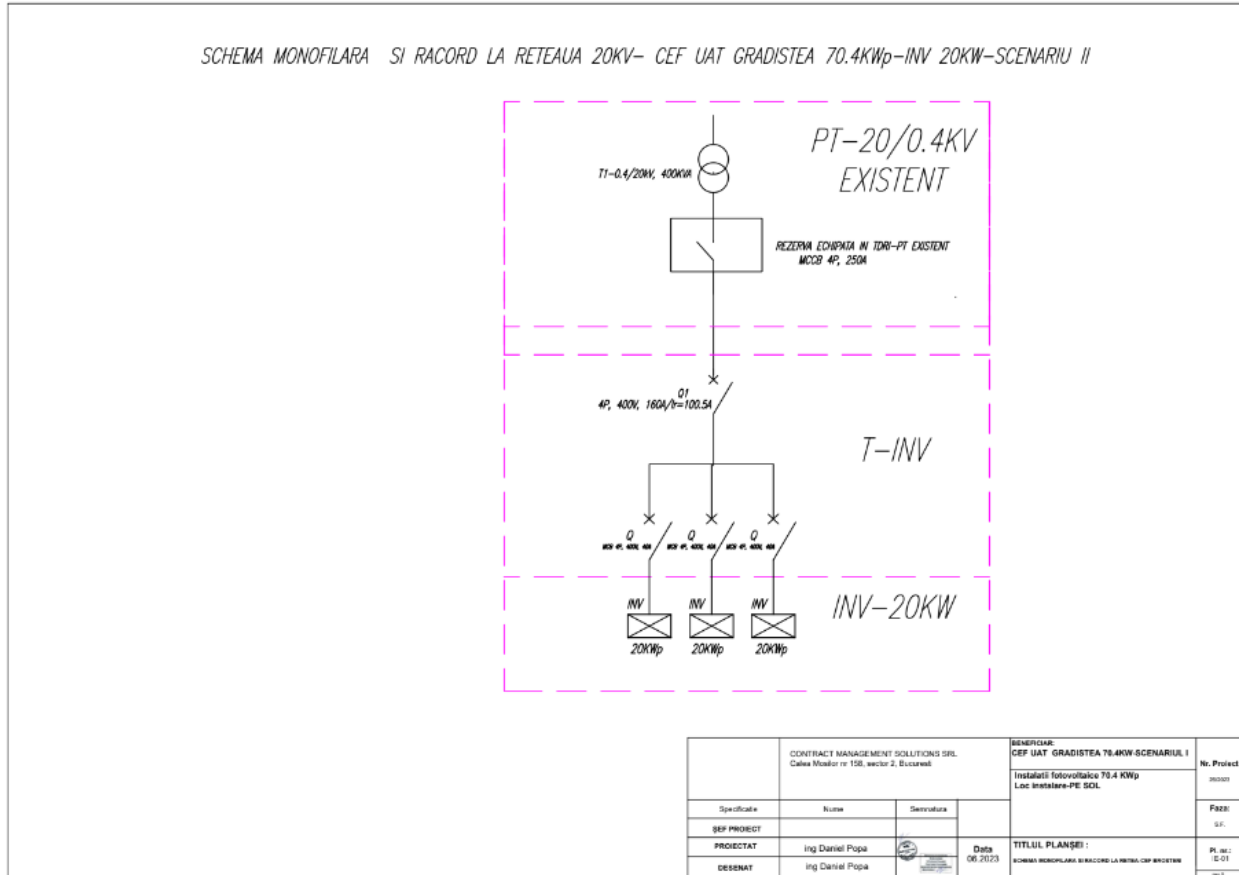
SCHEMA MONOFILARA SI RACORD LA RETEAUA 20KV- CEF UAT GRADISTEA 70.4KWp-INV 20KW-SCENARIU II

PT-20/0.4KV EXISTENT

T1-0.4/20kV, 400KVA

REZERVA ECHIPATA IN TDRI-PT EXISTENT MCCB 4P, 250A

Q1
4P, 400V, 160A/Ir=100.5A

T-INV

Q
MCB 4P, 400, 40A

Q
MCB 4P, 400, 40A

Q
MCB 4P, 400, 40A

INV
20KWp

INV
20KWp

INV
20KWp

INV-20KW

| | CONTRACT MANAGEMENT SOLUTIONS SRL Calea Mosilor nr 158, sector 2, Bucuresti | | | BENEFICIAR: CEF UAT GRADISTEA 70.4KW-SCENARIUL I | Nr. Proiect |
|---|---|---|---|---|---|
| | | | | Instalatii fotovoltaice 70.4 KWp Loc instalare-PE SOL | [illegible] |
| Specificatie | Nume | Semnatura | | | Faza: S.F. |
| ŞEF PROIECT | | | | | |
| PROIECTAT | ing Daniel Popa | | Data 06.2023 | TITLUL PLANŞEI : SCHEMA MONOFILARA SI RACORD LA RETEA CEF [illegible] | Pl. nr.: IE-01 |
| DESENAT | ing Daniel Popa | | | | |